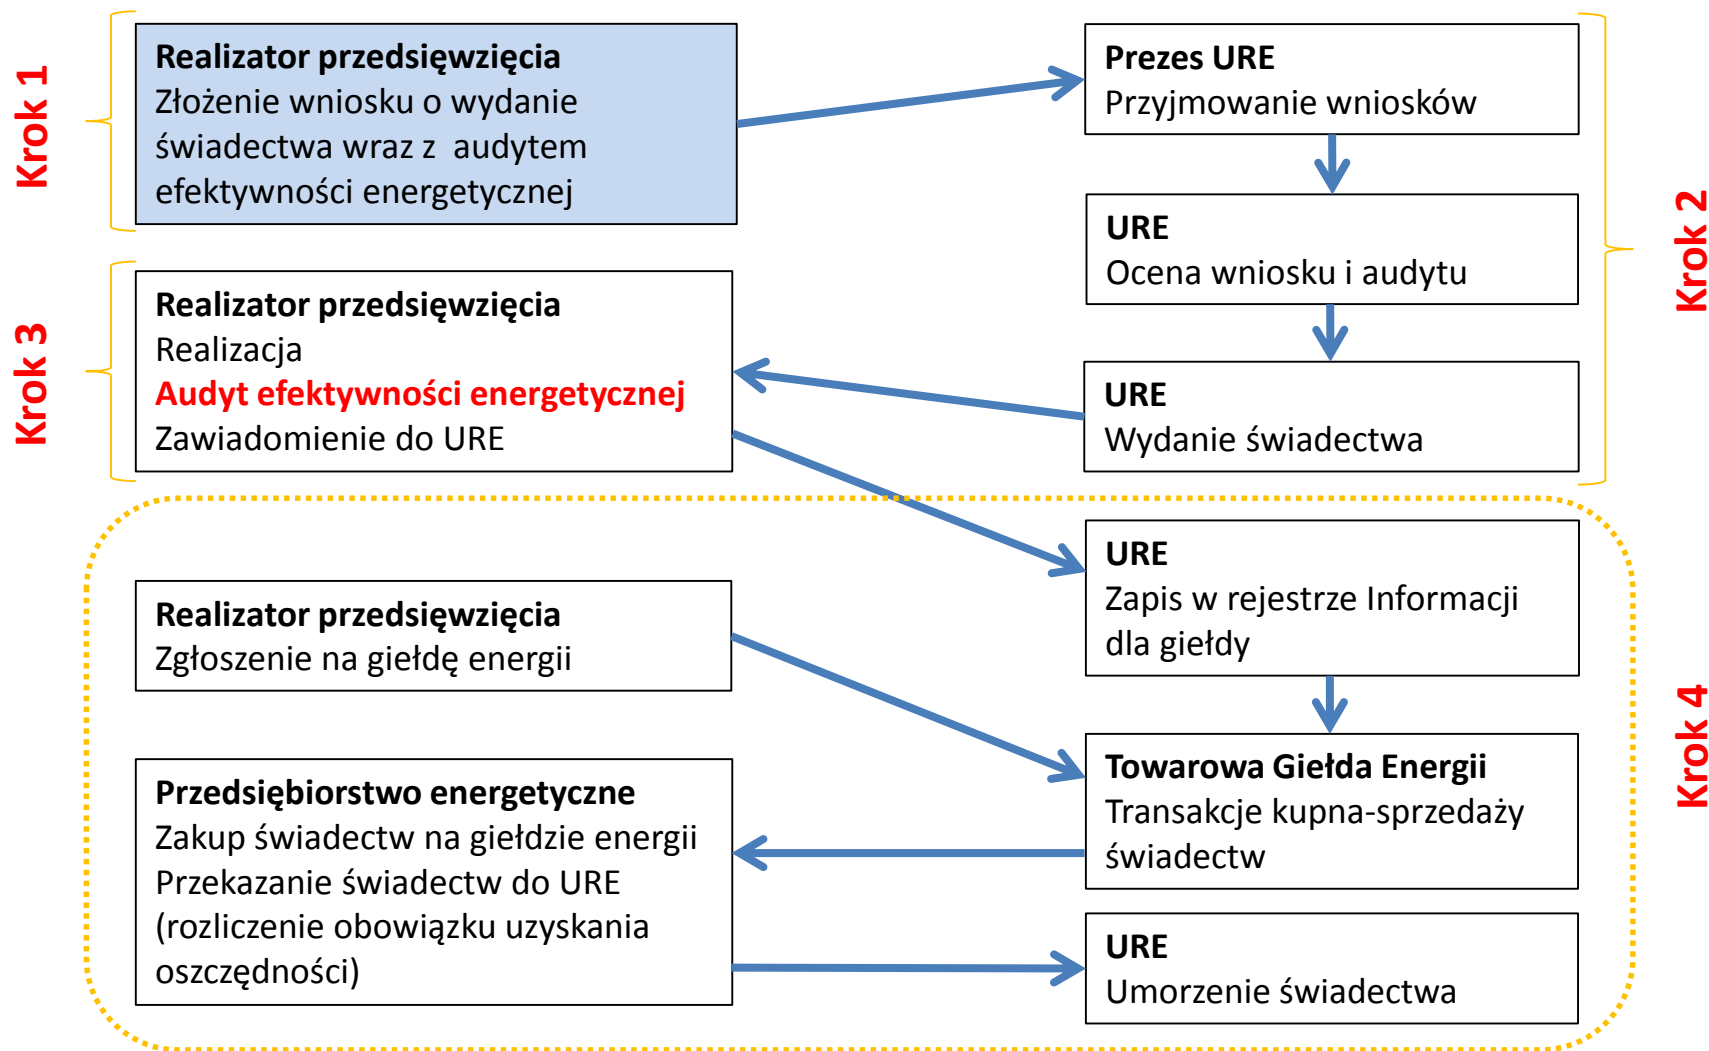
Krok 1

Realizator przedsięwzięcia
Złożenie wniosku o wydanie świadectwa wraz z audytem efektywności energetycznej

Prezes URE
Przyjmowanie wniosków

URE
Ocena wniosku i audytu

URE
Wydanie świadectwa

Krok 2

Krok 3

Realizator przedsięwzięcia
Realizacja
Audyt efektywności energetycznej
Zawiadomienie do URE

URE
Zapis w rejestrze Informacji dla giełdy

Realizator przedsięwzięcia
Zgłoszenie na giełdę energii

Towarowa Giełda Energii
Transakcje kupna-sprzedaży świadectw

Przedsiębiorstwo energetyczne
Zakup świadectw na giełdzie energii
Przekazanie świadectw do URE
(rozliczenie obowiązku uzyskania oszczędności)

URE
Umorzenie świadectwa

Krok 4